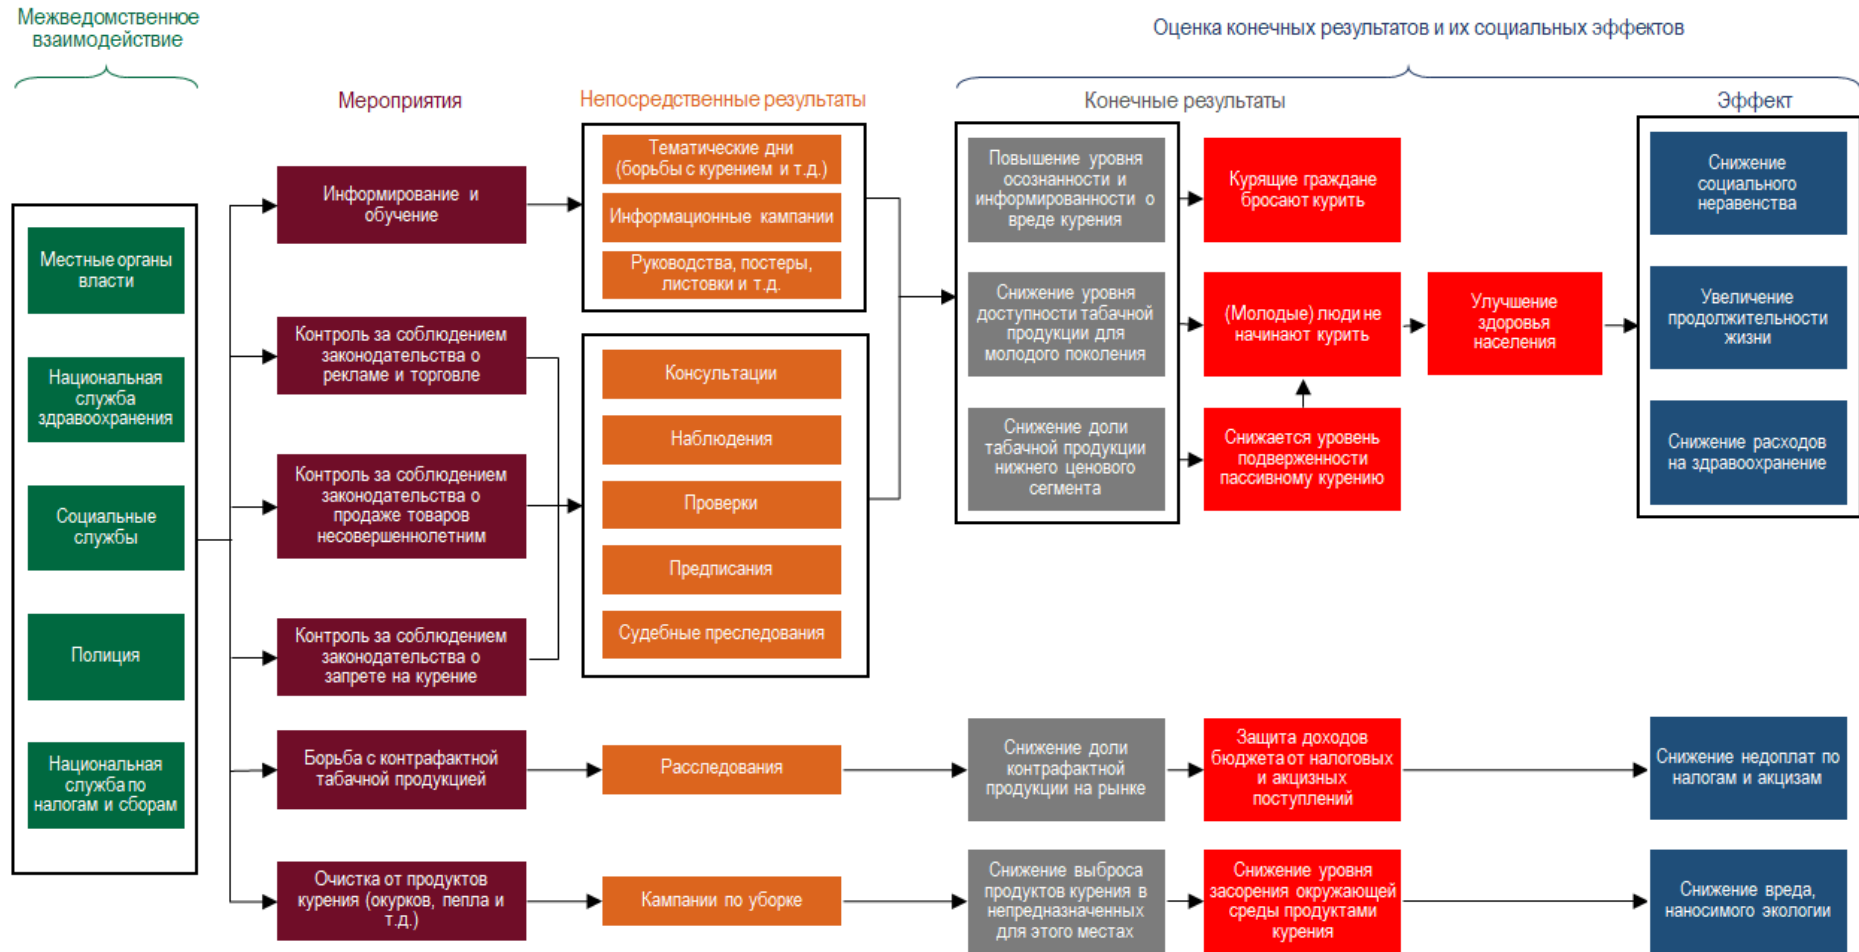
Межведомственное взаимодействие

Оценка конечных результатов и их социальных эффектов

Мероприятия

Непосредственные результаты

Конечные результаты

Эффект

Местные органы власти

Национальная служба здравоохранения

Социальные службы

Полиция

Национальная служба по налогам и сборам

Информирование и обучение

Контроль за соблюдением законодательства о рекламе и торговле

Контроль за соблюдением законодательства о продаже товаров несовершеннолетним

Контроль за соблюдением законодательства о запрете на курение

Борьба с контрафактной табачной продукцией

Очистка от продуктов курения (окурков, пепла и т.д.)

Тематические дни (борьбы с курением и т.д.)

Информационные кампании

Руководства, постеры, листовки и т.д.

Консультации

Наблюдения

Проверки

Предписания

Судебные преследования

Расследования

Кампании по уборке

Повышение уровня осознанности и информированности о вреде курения

Снижение уровня доступности табачной продукции для молодого поколения

Снижение доли табачной продукции нижнего ценового сегмента

Курящие граждане бросают курить

(Молодые) люди не начинают курить

Снижается уровень подверженности пассивному курению

Улучшение здоровья населения

Снижение социального неравенства

Увеличение продолжительности жизни

Снижение расходов на здравоохранение

Снижение доли контрафактной продукции на рынке

Защита доходов бюджета от налоговых и акцизных поступлений

Снижение недоплат по налогам и акцизам

Снижение выброса продуктов курения в непредназначенных для этого местах

Снижение уровня засорения окружающей среды продуктами курения

Снижение вреда, наносимого экологии